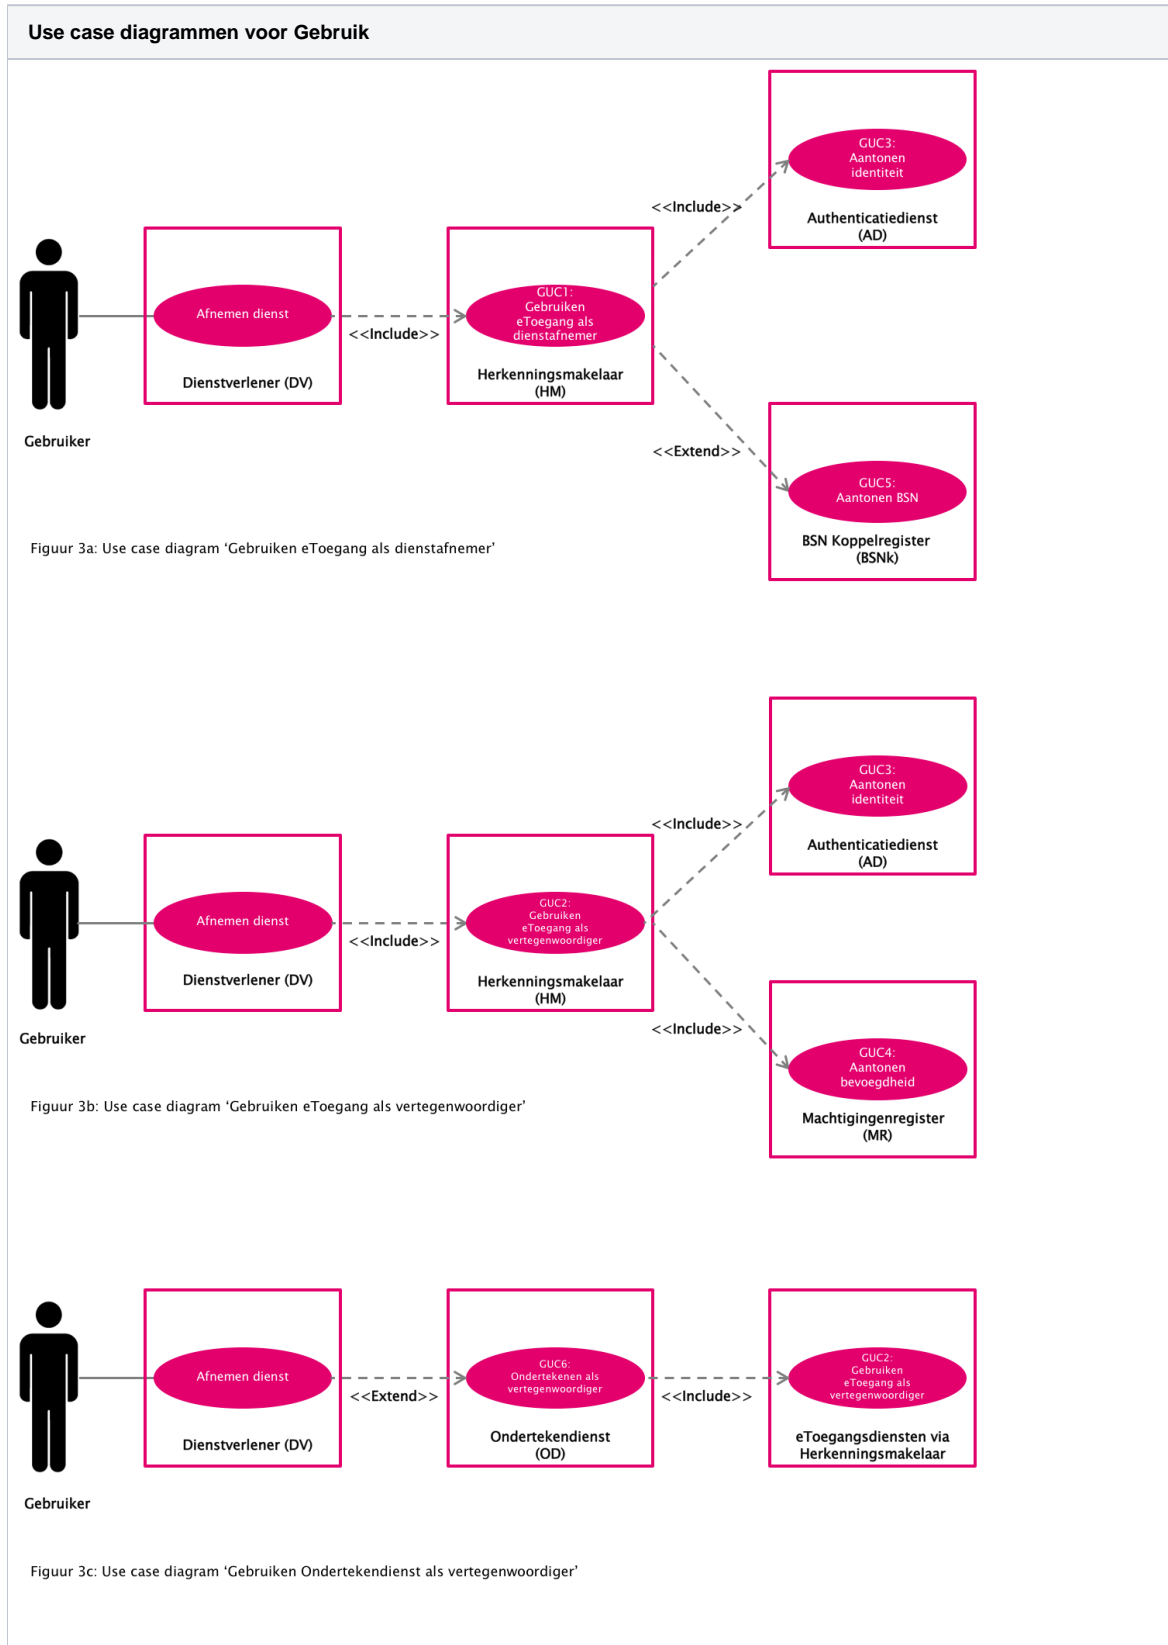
Use case diagrammen voor Gebruik

GUC3:
Aantonen
identiteit

Authenticatiedienst
(AD)

<<Include>>

Afnemen dienst

Dienstverlener (DV)

<<Include>>

GUC1:
Gebruiken
eToegang als
dienstafnemer

Herkenningsmakelaar
(HM)

Gebruiker

<<Extend>>

GUC5:
Aantonen BSN

BSN Koppelregister
(BSNk)

Figuur 3a: Use case diagram 'Gebruiken eToegang als dienstafnemer'

GUC3:
Aantonen
identiteit

Authenticatiedienst
(AD)

<<Include>>

Afnemen dienst

Dienstverlener (DV)

<<Include>>

GUC2:
Gebruiken
eToegang als
vertegenwoordiger

Herkenningsmakelaar
(HM)

Gebruiker

<<Include>>

GUC4:
Aantonen
bevoegdheid

Machtigingenregister
(MR)

Figuur 3b: Use case diagram 'Gebruiken eToegang als vertegenwoordiger'

Afnemen dienst

Dienstverlener (DV)

<<Extend>>

GUC6:
Ondertekenen als
vertegenwoordiger

Ondertekendienst
(OD)

<<Include>>

GUC2:
Gebruiken
eToegang als
vertegenwoordiger

eToegangsdiensten via
Herkenningsmakelaar

Gebruiker

Figuur 3c: Use case diagram 'Gebruiken Ondertekendienst als vertegenwoordiger'